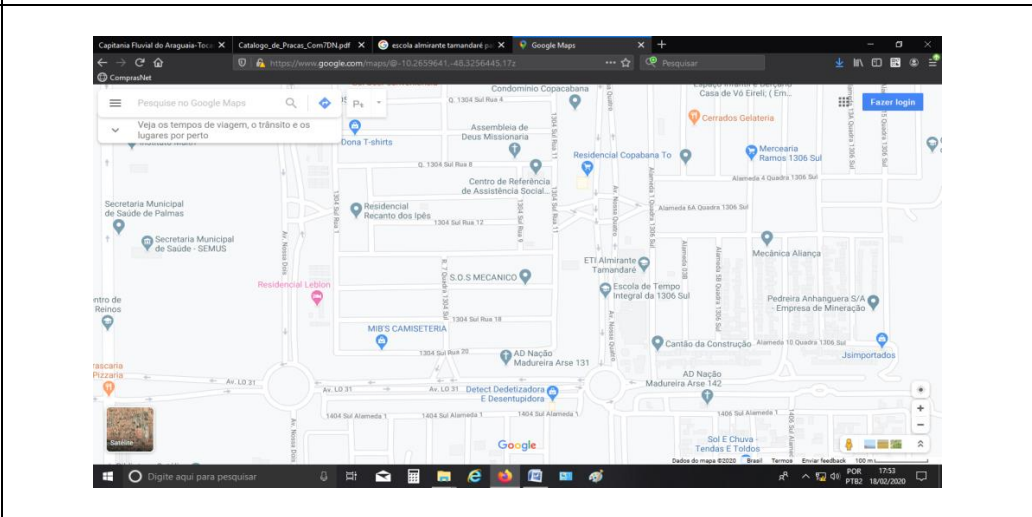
Capitania Fluvial do Araguaia-Toca × Catalogo_de_Pracas_Com7DN.pdf × escola almirante tamandaré pa × Google Maps × +

https://www.google.com/maps/@-10.2659641,-48.3256445,17z

Pesquisar

ComprasNet

Pesquise no Google Maps

Veja os tempos de viagem, o trânsito e os lugares por perto

Fazer login

Condomínio Copacabana

Q. 1304 Sul Rua 4

Casa de Vó Eireli ( Em...

Cerrados Gelateria

Assembleia de Deus Missionaria

Dona T-shirts

Residencial Copabana To

Mercearia Ramos 1306 Sul

Q. 1304 Sul Rua 8

Centro de Referência de Assistência Social...

Alameda 4 Quadra 1306 Sul

Alameda 6A Quadra 1306 Sul

Secretaria Municipal de Saúde de Palmas

Residencial Recanto dos Ipês

1304 Sul Rua 12

Secretaria Municipal de Saúde - SEMUS

Mecânica Aliança

S.O.S MECANICO

ETI Almirante Tamandaré

Residencial Leblon

Escola de Tempo Integral da 1306 Sul

Pedreira Anhanguera S/A - Empresa de Mineração

ntro de Reinos

1304 Sul Rua 18

MIB'S CAMISETERIA

Cantão da Construção

Alameda 10 Quadra 1306 Sul

Jsimportados

1304 Sul Rua 20

AD Nação Madureira Arse 131

rascaria Pizzaria

Av. LO 31

Av. LO 31

Av. LO 31

AD Nação Madureira Arse 142

Detect Dedetizadora E Desentupidora

1404 Sul Alameda 1

1404 Sul Alameda 1

1404 Sul Alameda 1

1406 Sul Alameda 1

Satélite

Google

Sol E Chuva Tendas E Toldos

Dados do mapa ©2020 Brasil Termos Enviar feedback 100 m

Digite aqui para pesquisar

POR PTB2 17:53 18/02/2020